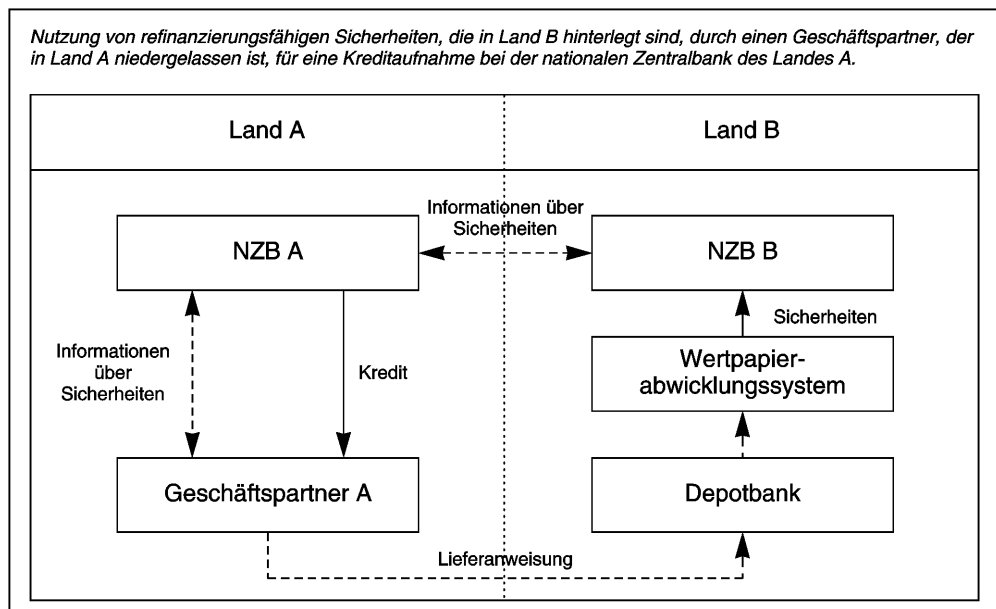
Nutzung von refinanzierungsfähigen Sicherheiten, die in Land B hinterlegt sind, durch einen Geschäftspartner, der in Land A niedergelassen ist, für eine Kreditaufnahme bei der nationalen Zentralbank des Landes A.

Land A

Land B

Informationen über Sicherheiten

NZB A

NZB B

Sicherheiten

Informationen über Sicherheiten

Kredit

Wertpapierabwicklungssystem

Geschäftspartner A

Depotbank

Lieferanweisung